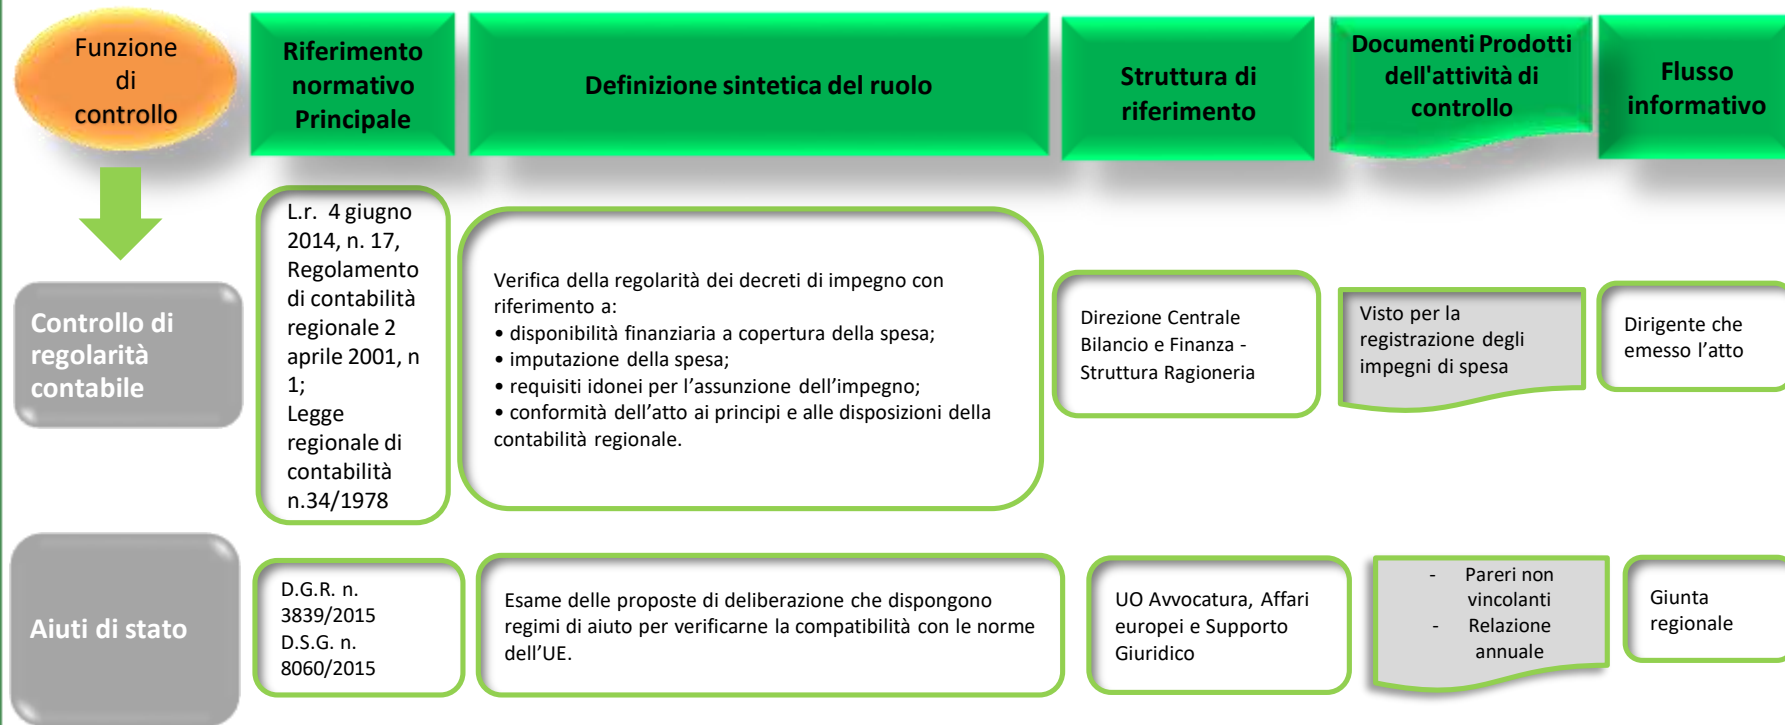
Funzione di controllo

Riferimento normativo Principale

Definizione sintetica del ruolo

Struttura di riferimento

Documenti Prodotti dell'attività di controllo

Flusso informativo

Controllo di regolarità contabile

L.r. 4 giugno 2014, n. 17, Regolamento di contabilità regionale 2 aprile 2001, n 1; Legge regionale di contabilità n.34/1978

Verifica della regolarità dei decreti di impegno con riferimento a:
• disponibilità finanziaria a copertura della spesa;
• imputazione della spesa;
• requisiti idonei per l’assunzione dell’impegno;
• conformità dell’atto ai principi e alle disposizioni della contabilità regionale.

Direzione Centrale Bilancio e Finanza - Struttura Ragioneria

Visto per la registrazione degli impegni di spesa

Dirigente che emesso l’atto

Aiuti di stato

D.G.R. n. 3839/2015
D.S.G. n. 8060/2015

Esame delle proposte di deliberazione che dispongono regimi di aiuto per verificarne la compatibilità con le norme dell’UE.

UO Avvocatura, Affari europei e Supporto Giuridico

- Pareri non vincolanti
- Relazione annuale

Giunta regionale